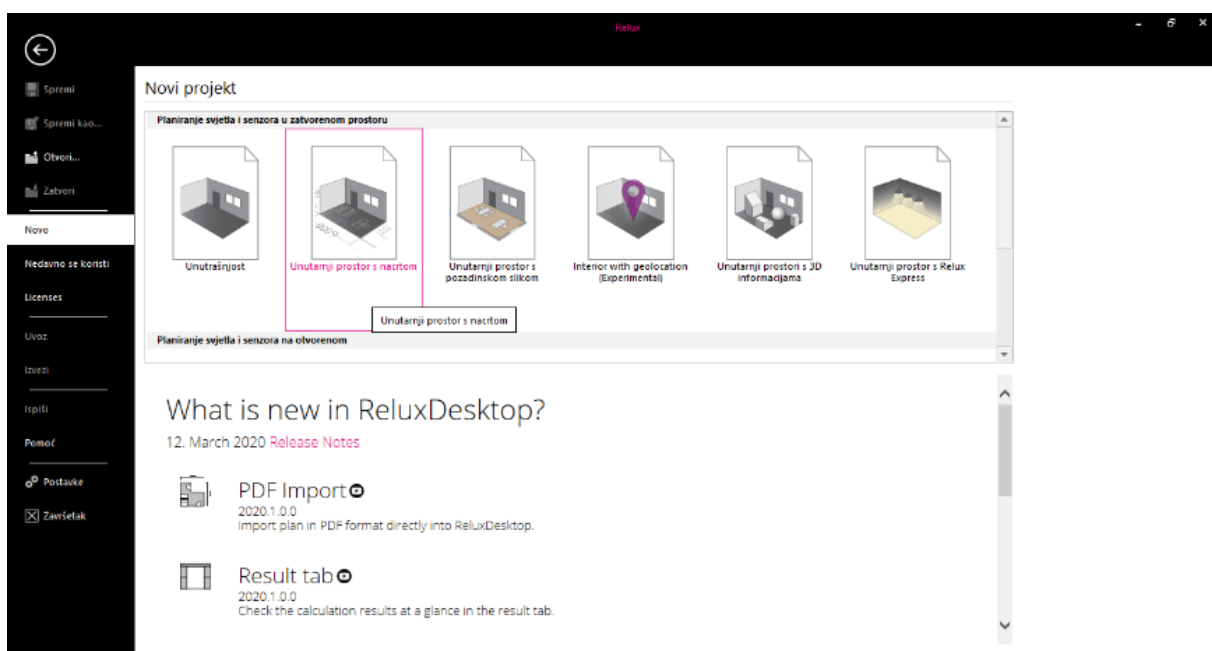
Relux

Spremi
Spremi kao...
Otvori...
Zatvori
Novo
Nedavno se koristi
Licenses
Uvoz
Izvezi
Ispiši
Pomoć
Postavke
Završetak

Novi projekt

Planiranje svjetla i senzora u zatvorenom prostoru

Unutrašnjost
Unutarnji prostor s nacrtom
Unutarnji prostor s pozadinskom slikom
Interior with geolocation (Experimental)
Unutarnji prostor s 3D informacijama
Unutarnji prostor s Relux Express

Unutarnji prostor s nacrtom

Planiranje svjetla i senzora na otvorenom

What is new in ReluxDesktop?

12. March 2020 Release Notes

PDF Import
2020.1.0.0
Import plan in PDF format directly into ReluxDesktop.

Result tab
2020.1.0.0
Check the calculation results at a glance in the result tab.